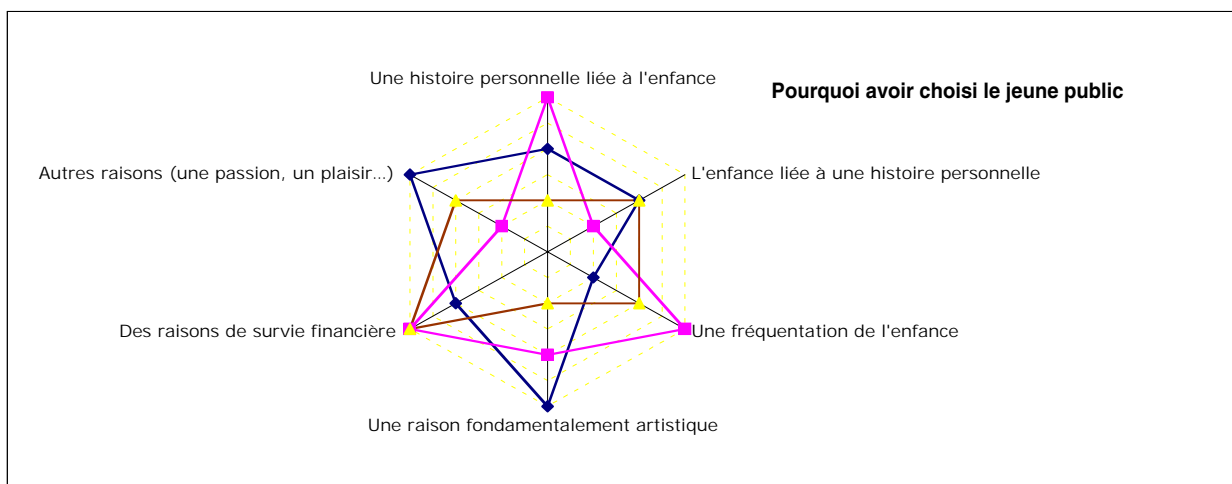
Pourquoi avoir choisi le jeune public

Une histoire personnelle liée à l'enfance

L'enfance liée à une histoire personnelle

Une fréquentation de l'enfance

Une raison fondamentalement artistique

Des raisons de survie financière

Autres raisons (une passion, un plaisir...)